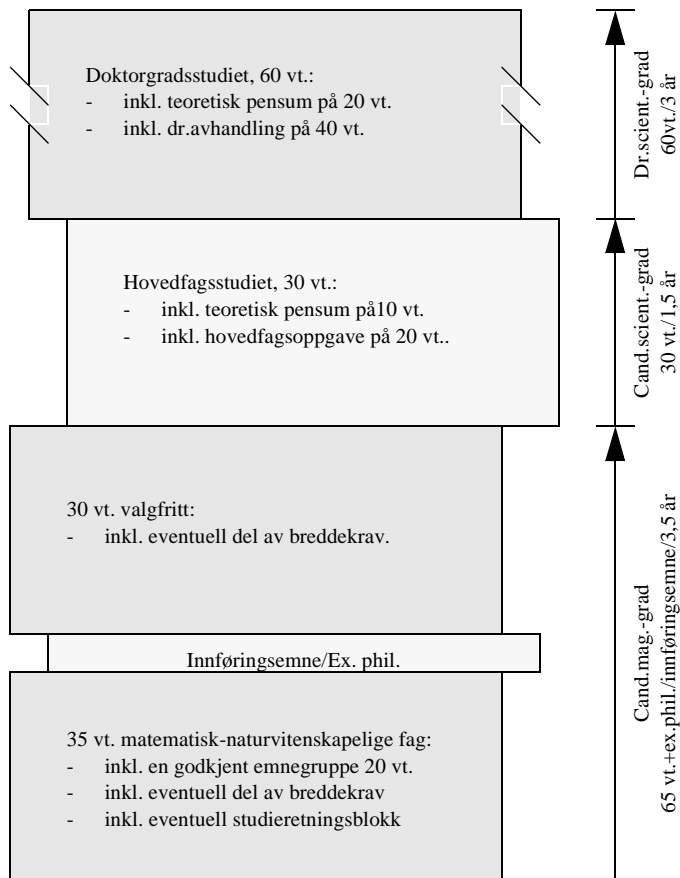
Doktorgradsstudiet, 60 vt.:
- inkl. teoretisk pensum på 20 vt.
- inkl. dr.avhandling på 40 vt.

Dr.scient.-grad
60vt./3 år

Hovedfagsstudiet, 30 vt.:
- inkl. teoretisk pensum på10 vt.
- inkl. hovedfagsoppgave på 20 vt..

Cand.scient.-grad
30 vt./1,5 år

30 vt. valgfritt:
- inkl. eventuell del av breddekrav.

Innføringsemne/Ex. phil.

35 vt. matematisk-naturvitenskapelige fag:
- inkl. en godkjent emnegruppe 20 vt.
- inkl. eventuell del av breddekrav
- inkl. eventuell studieretningsblokk

Cand.mag.-grad
65 vt.+ex.phil./innføringsemne/3,5 år